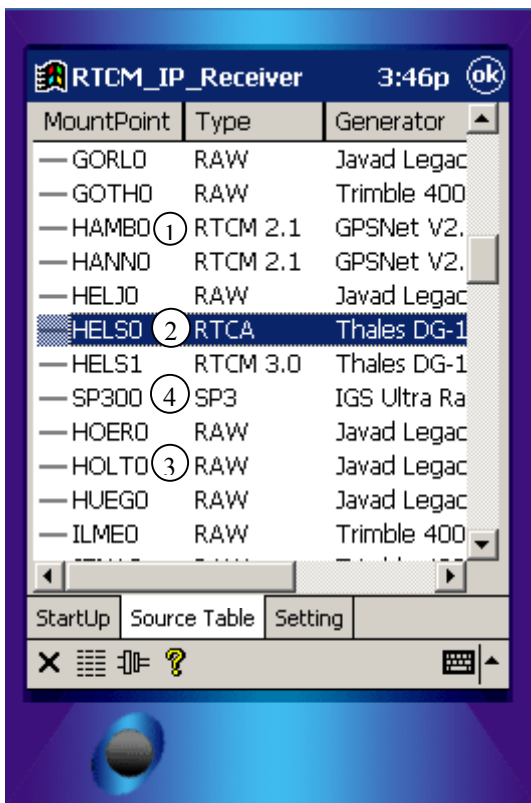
RTCM_IP_Receiver 3:46p ok

| MountPoint | Type | Generator |
|---|---|---|
| GORL0 | RAW | Javad Legac |
| GOTH0 | RAW | Trimble 400 |
| HAMB0 ① | RTCM 2.1 | GPSNet V2. |
| HANN0 | RTCM 2.1 | GPSNet V2. |
| HELJ0 | RAW | Javad Legac |
| HELS0 ② | RTCA | Thales DG-1 |
| HELS1 | RTCM 3.0 | Thales DG-1 |
| SP300 ④ | SP3 | IGS Ultra Ra |
| HOER0 | RAW | Javad Legac |
| HOLT0 ③ | RAW | Javad Legac |
| HUEG0 | RAW | Javad Legac |
| ILME0 | RAW | Trimble 400 |

StartUp | Source Table | Setting